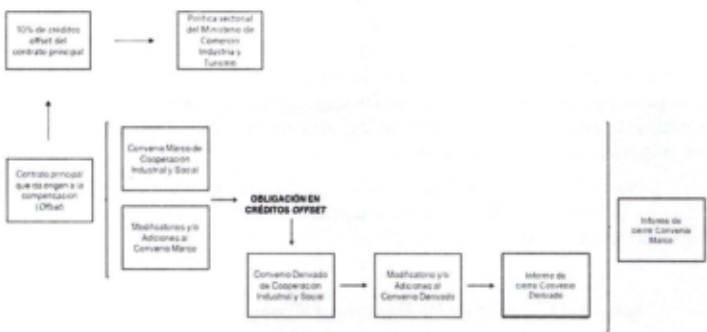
10% de créditos offset del contrato principal

Política sectorial del Ministerio de Comercio Industria y Turismo

Contrato principal que da origen a la compensación (Offset)

Convenio Marco de Cooperación Industrial y Social

Modificatorios y/o Adiciones al Convenio Marco

OBLIGACIÓN EN CRÉDITOS OFFSET

Convenio Derivado de Cooperación Industrial y Social

Modificatorio y/o Adiciones al Convenio Derivado

Informe de cierre Convenio Derivado

Informe de cierre Convenio Marco